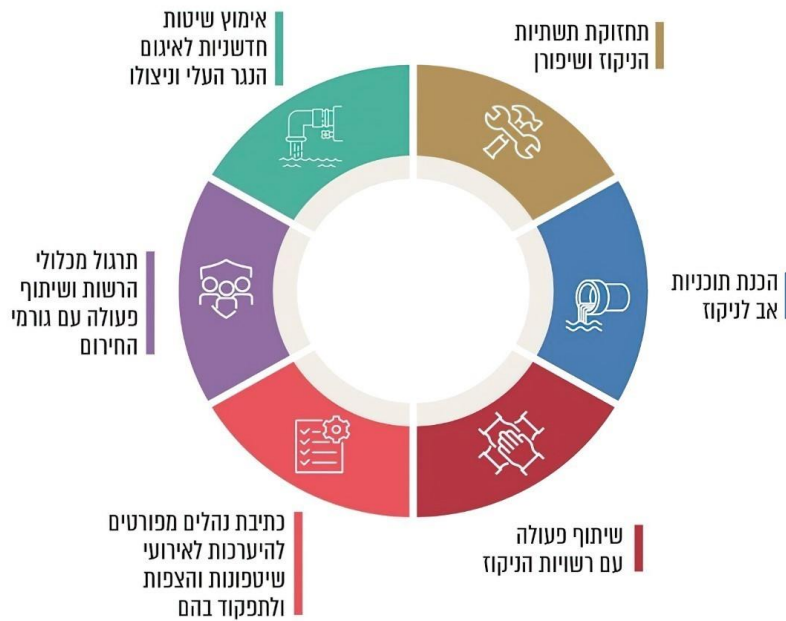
תחזוקת תשתיות הניקוז ושיפורן

אימוץ שיטות חדשניות לאיגום הנגר העלי וניצולו

הכנת תוכניות אב לניקוז

תרגול מכלולי הרשות ושיתוף פעולה עם גורמי החירום

שיתוף פעולה עם רשויות הניקוז

כתיבת נהלים מפורטים להיערכות לאירועי שיטפונות והצפות ולתפקוד בהם